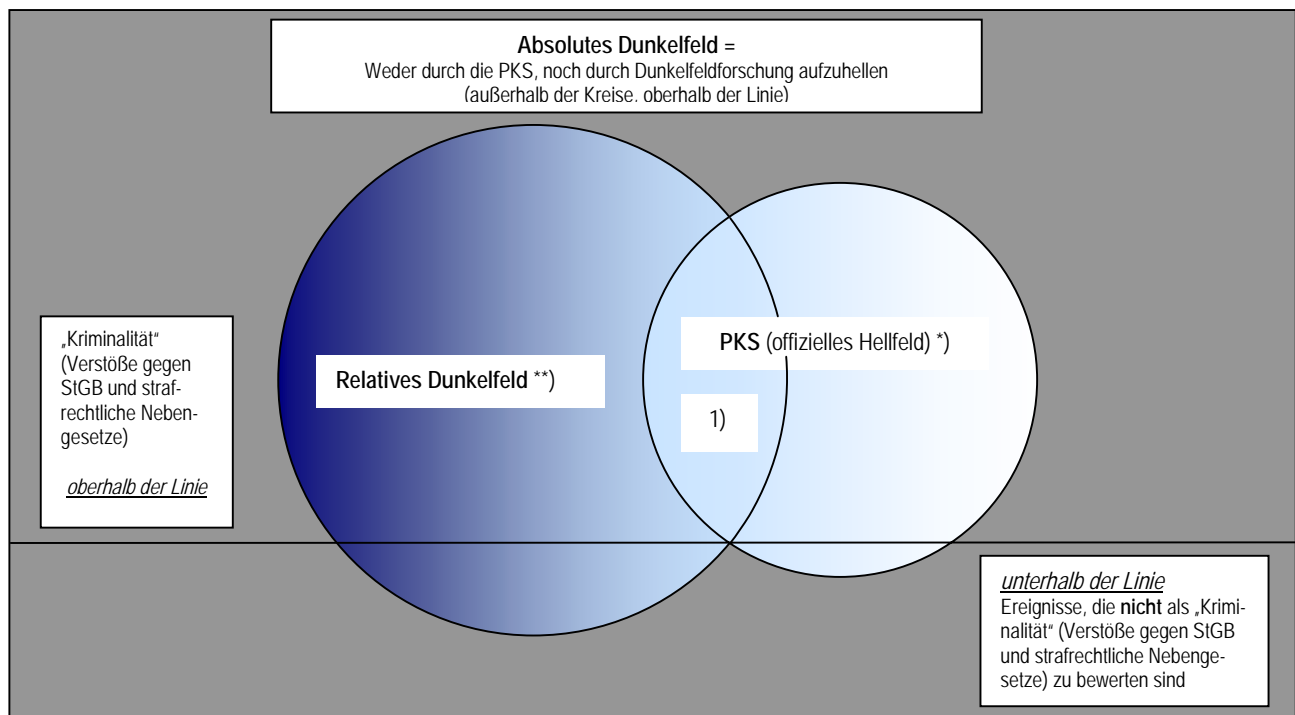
**Absolutes Dunkelfeld** =
Weder durch die PKS, noch durch Dunkelfeldforschung aufzuhellen
(außerhalb der Kreise. oberhalb der Linie)

„Kriminalität“ (Verstöße gegen StGB und strafrechtliche Nebengesetze)

*oberhalb der Linie*

**Relatives Dunkelfeld** \*\*)

**PKS** (offizielles Hellfeld) \*)

1)

*unterhalb der Linie*
Ereignisse, die **nicht** als „Kriminalität“ (Verstöße gegen StGB und strafrechtliche Nebengesetze) zu bewerten sind